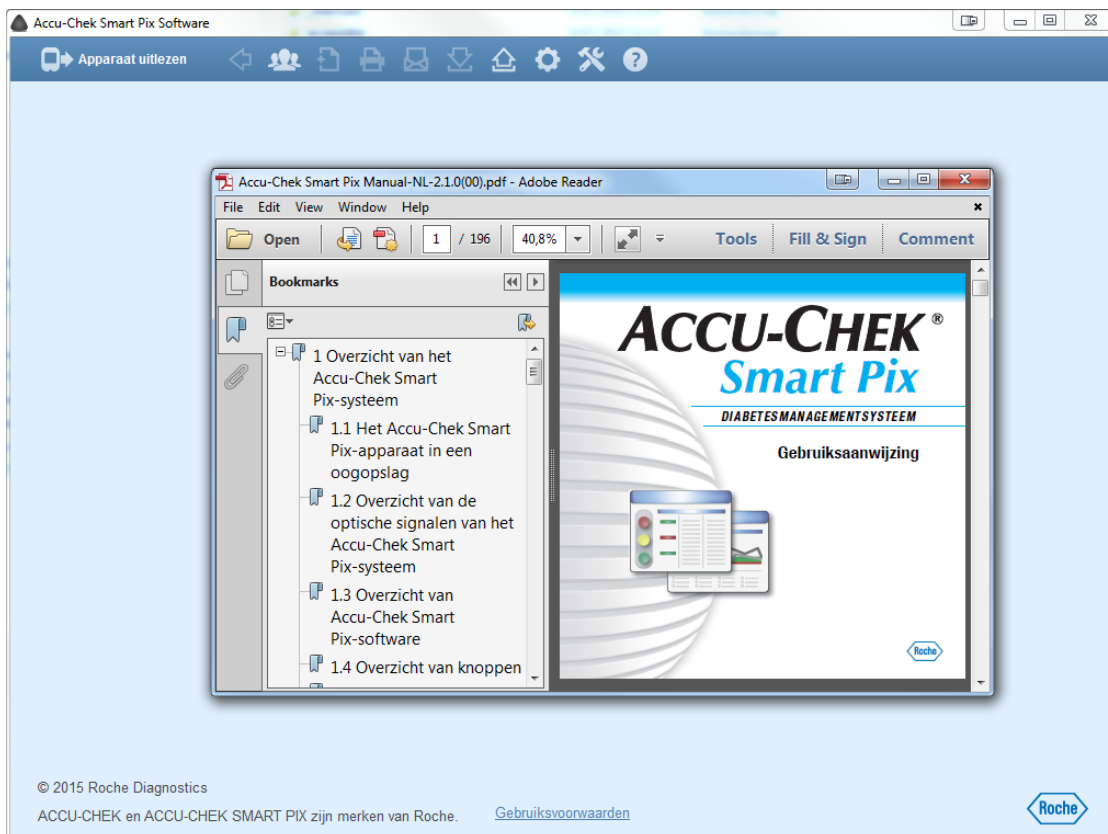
Accu-Chek Smart Pix Software

Apparaat uitlezen

Accu-Chek Smart Pix Manual-NL-2.1.0(00).pdf - Adobe Reader

File Edit View Window Help

Open 1 / 196 40,8% Tools Fill & Sign Comment

Bookmarks

1 Overzicht van het Accu-Chek Smart Pix-systeem

1.1 Het Accu-Chek Smart Pix-apparaat in een oogopslag

1.2 Overzicht van de optische signalen van het Accu-Chek Smart Pix-systeem

1.3 Overzicht van Accu-Chek Smart Pix-software

1.4 Overzicht van knoppen

ACCU-CHEK®
Smart Pix
DIABETESMANAGEMENTSYSTEEM
Gebruiksaanwijzing

Roche

© 2015 Roche Diagnostics

ACCU-CHEK en ACCU-CHEK SMART PIX zijn merken van Roche.

Gebruiksvoorwaarden

Roche